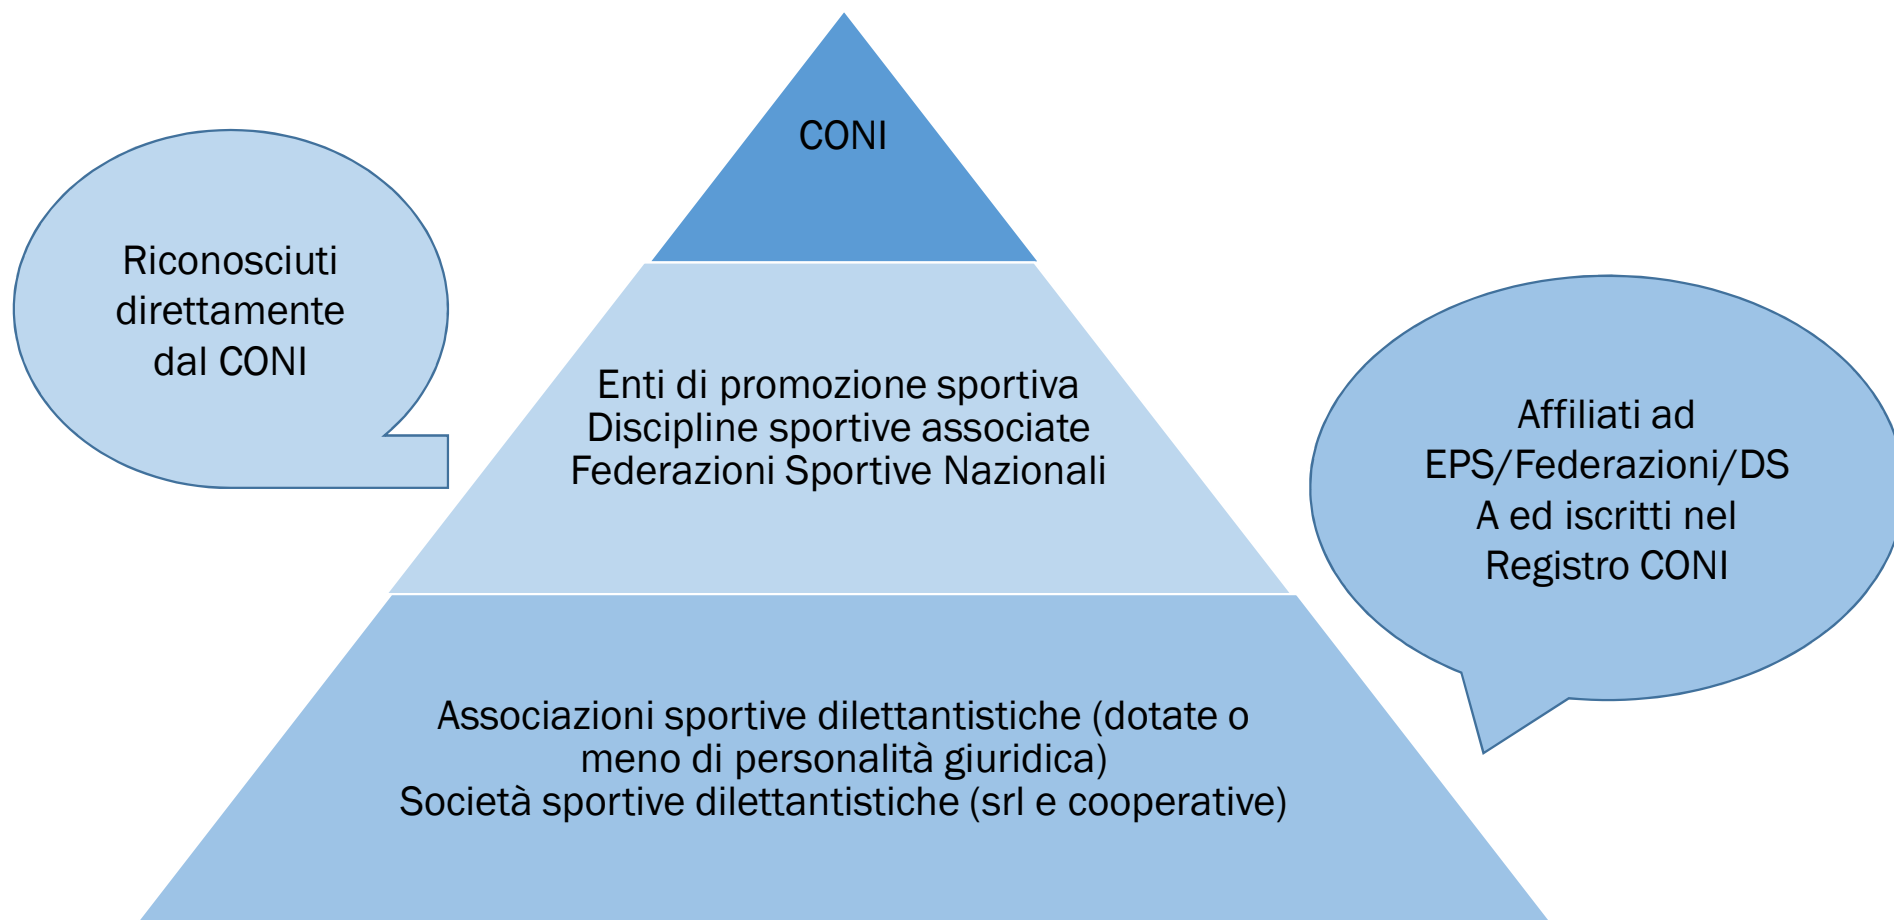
CONI

Riconosciuti direttamente dal CONI

Enti di promozione sportiva
Discipline sportive associate
Federazioni Sportive Nazionali

Affiliati ad EPS/Federazioni/DSA ed iscritti nel Registro CONI

Associazioni sportive dilettantistiche (dotate o meno di personalità giuridica)
Società sportive dilettantistiche (srl e cooperative)